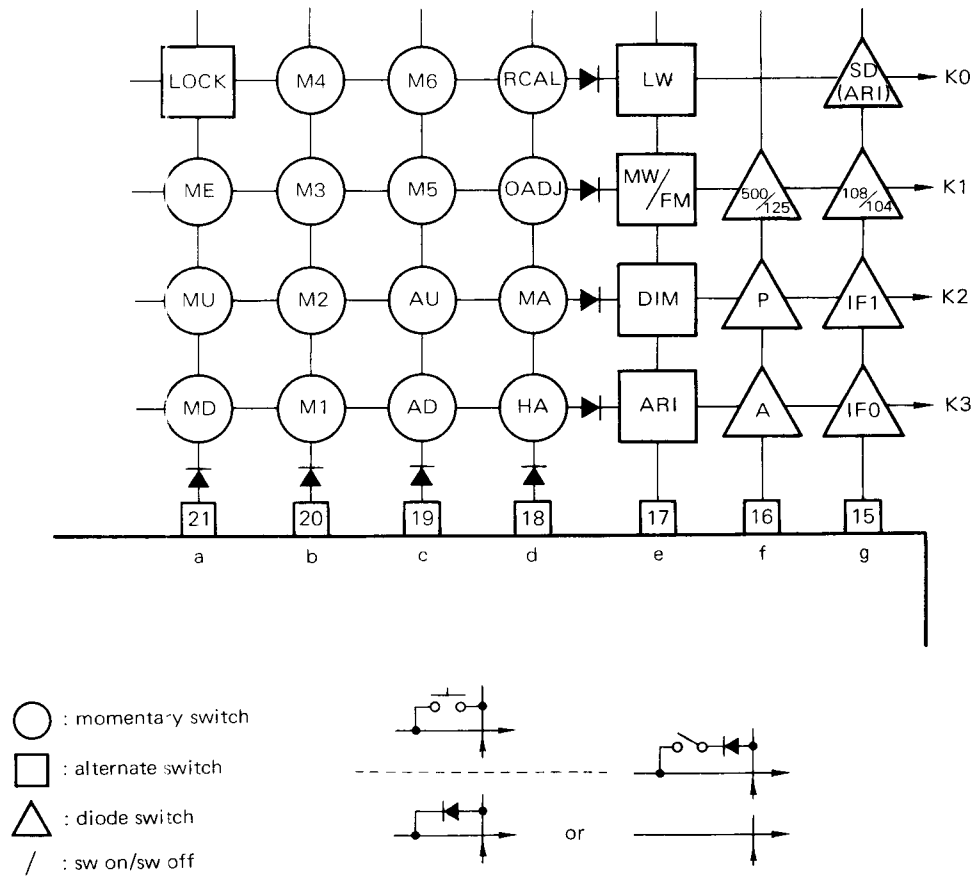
LOCK
M4
M6
RCAL
LW
SD (ARI)
K0
ME
M3
M5
OADJ
MW/FM
500/125
108/104
K1
MU
M2
AU
MA
DIM
P
IF1
K2
MD
M1
AD
HA
ARI
A
IF0
K3
21
20
19
18
17
16
15
a
b
c
d
e
f
g

: momentary switch
: alternate switch
: diode switch
/ : sw on/sw off

or